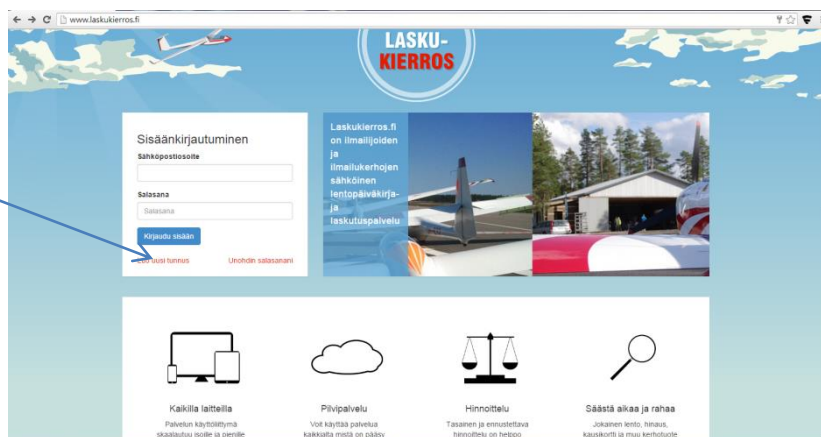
www.laskukierros.fi

LASKU-
KIERROS

Sisäänkirjautuminen
Sähköpostiosoite
Salasana
Salasana
Kirjaudu sisään
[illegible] uusi tunnus
Unohdin salasanani

Laskukierros.fi on ilmailijoiden ja ilmailukerhojen sähköinen lentopäiväkirja- ja laskutuspalvelu

Kaikilla laitteilla
Palvelun käyttöliittymä skaalautuu isoille ja pienille

Pilvipalvelu
Voit käyttää palvelua kaikkialta mistä on pääsy

Hinnoittelu
Tasainen ja ennustettava hinnoittelu on helppo

Säästä aikaa ja rahaa
Jokainen lento, hinaus, kausikortti ja muu kerhotuote